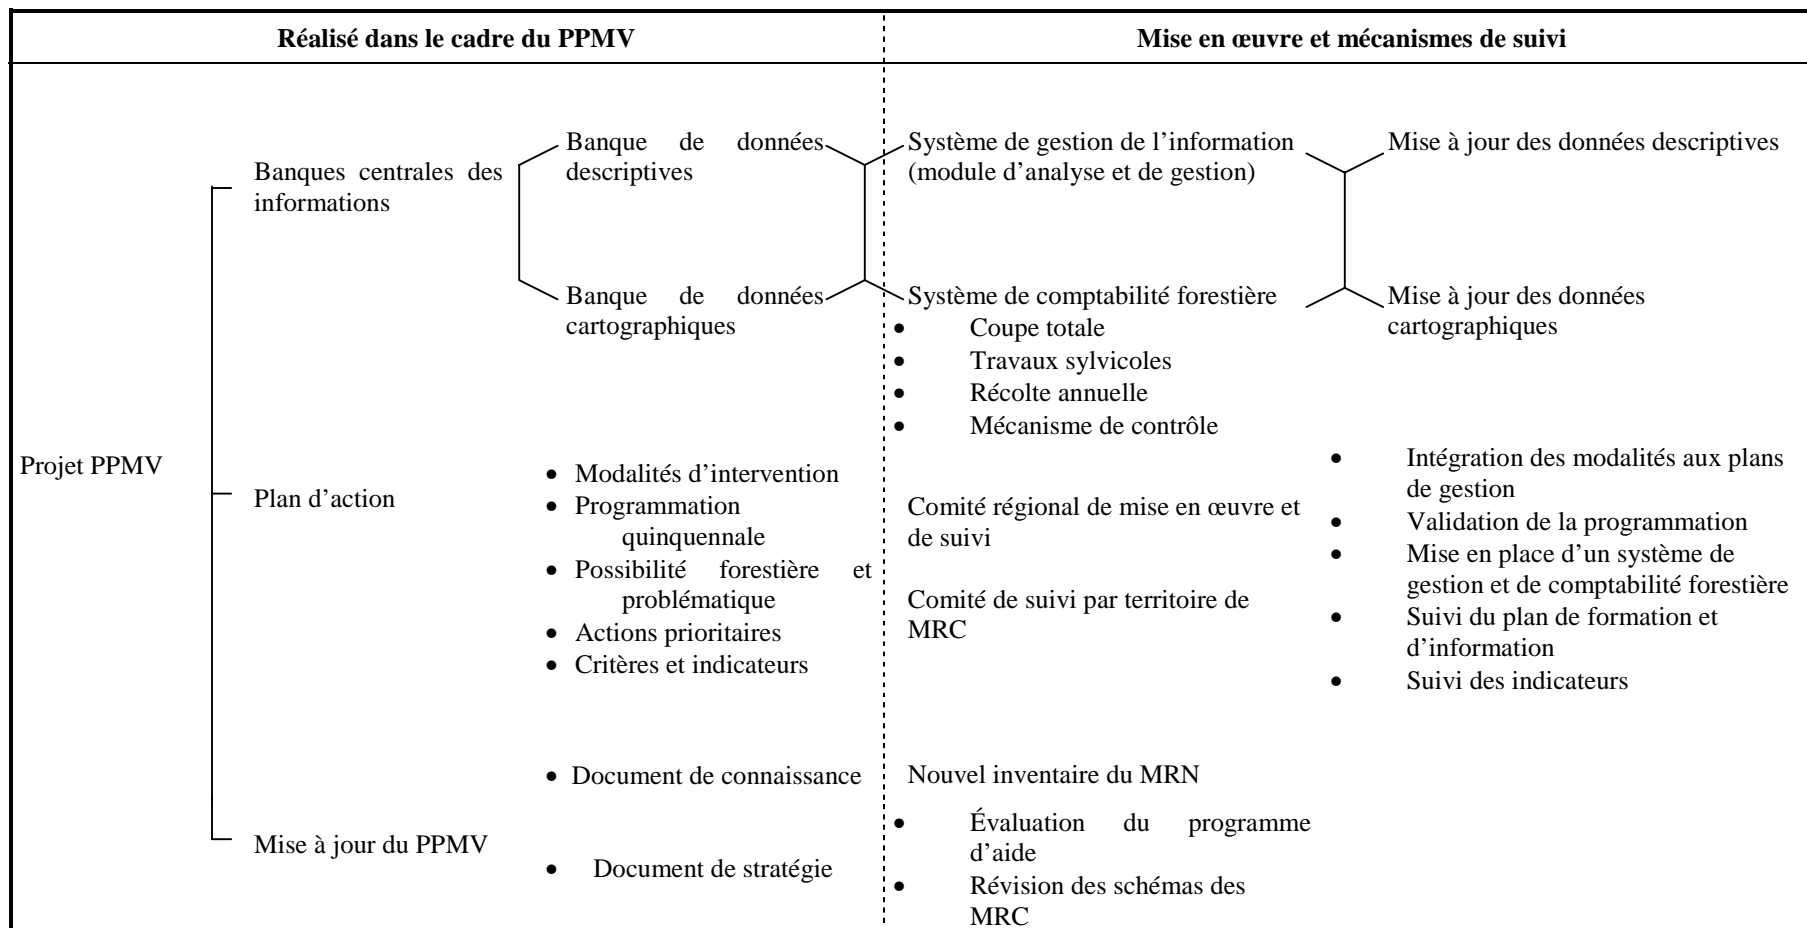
Réalisé dans le cadre du PPMV

Mise en œuvre et mécanismes de suivi

Projet PPMV

Banques centrales des informations

Banque de données descriptives

Banque de données cartographiques

Système de gestion de l'information (module d'analyse et de gestion)

Système de comptabilité forestière
- Coupe totale
- Travaux sylvicoles
- Récolte annuelle
- Mécanisme de contrôle

Mise à jour des données descriptives

Mise à jour des données cartographiques

Plan d'action

- Modalités d'intervention
- Programmation quinquennale
- Possibilité forestière et problématique
- Actions prioritaires
- Critères et indicateurs

Comité régional de mise en œuvre et de suivi

Comité de suivi par territoire de MRC

- Intégration des modalités aux plans de gestion
- Validation de la programmation
- Mise en place d'un système de gestion et de comptabilité forestière
- Suivi du plan de formation et d'information
- Suivi des indicateurs

Mise à jour du PPMV

- Document de connaissance
- Document de stratégie

Nouvel inventaire du MRN
- Évaluation du programme d'aide
- Révision des schémas des MRC